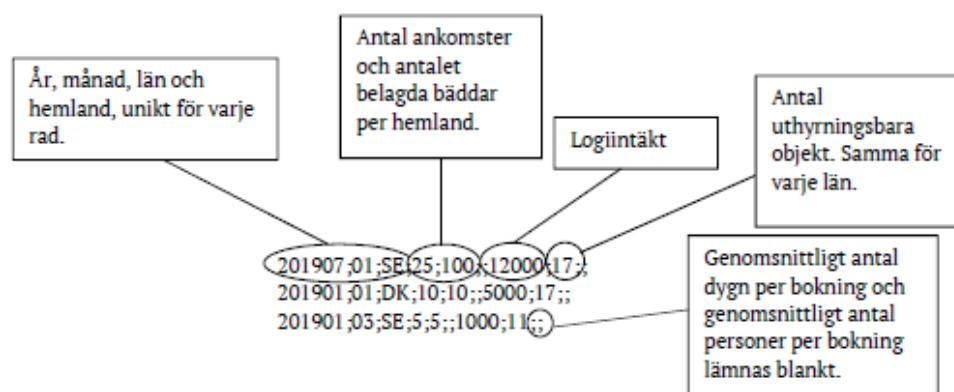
År, månad, län och hemland, unikt för varje rad.

Antal ankomster och antalet belagda bäddar per hemland.

Logiintäkt

Antal uthyrningsbara objekt. Samma för varje län.

Genomsnittligt antal dygn per bokning och genomsnittligt antal personer per bokning lämnas blankt.

201907;01;SE;25;100;;12000;17;;
201901;01;DK;10;10;;5000;17;;
201901;03;SE;5;5;;1000;11;;